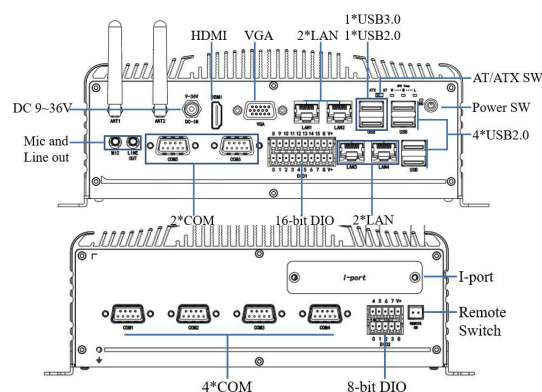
HDMI
VGA
2*LAN
1*USB3.0
1*USB2.0
AT/ATX SW
DC 9~36V
Power SW
Mic and Line out
4*USB2.0
ANT1
ANT2
9~36V
DC-IN
HDMI
VGA
LAN1
LAN2
USB
USB
MIC
LINE OUT
COM5
COM6
8 9 10 11 12 13 14 15 G V+
0 1 2 3 4 5 6 7 G V+
DIO
LAN3
LAN4
USB
2*COM
16-bit DIO
2*LAN
I-port
I-port
4 5 6 7 V+
0 1 2 3 G
DIO
Remote Switch
COM1
COM2
COM3
COM4
4*COM
8-bit DIO